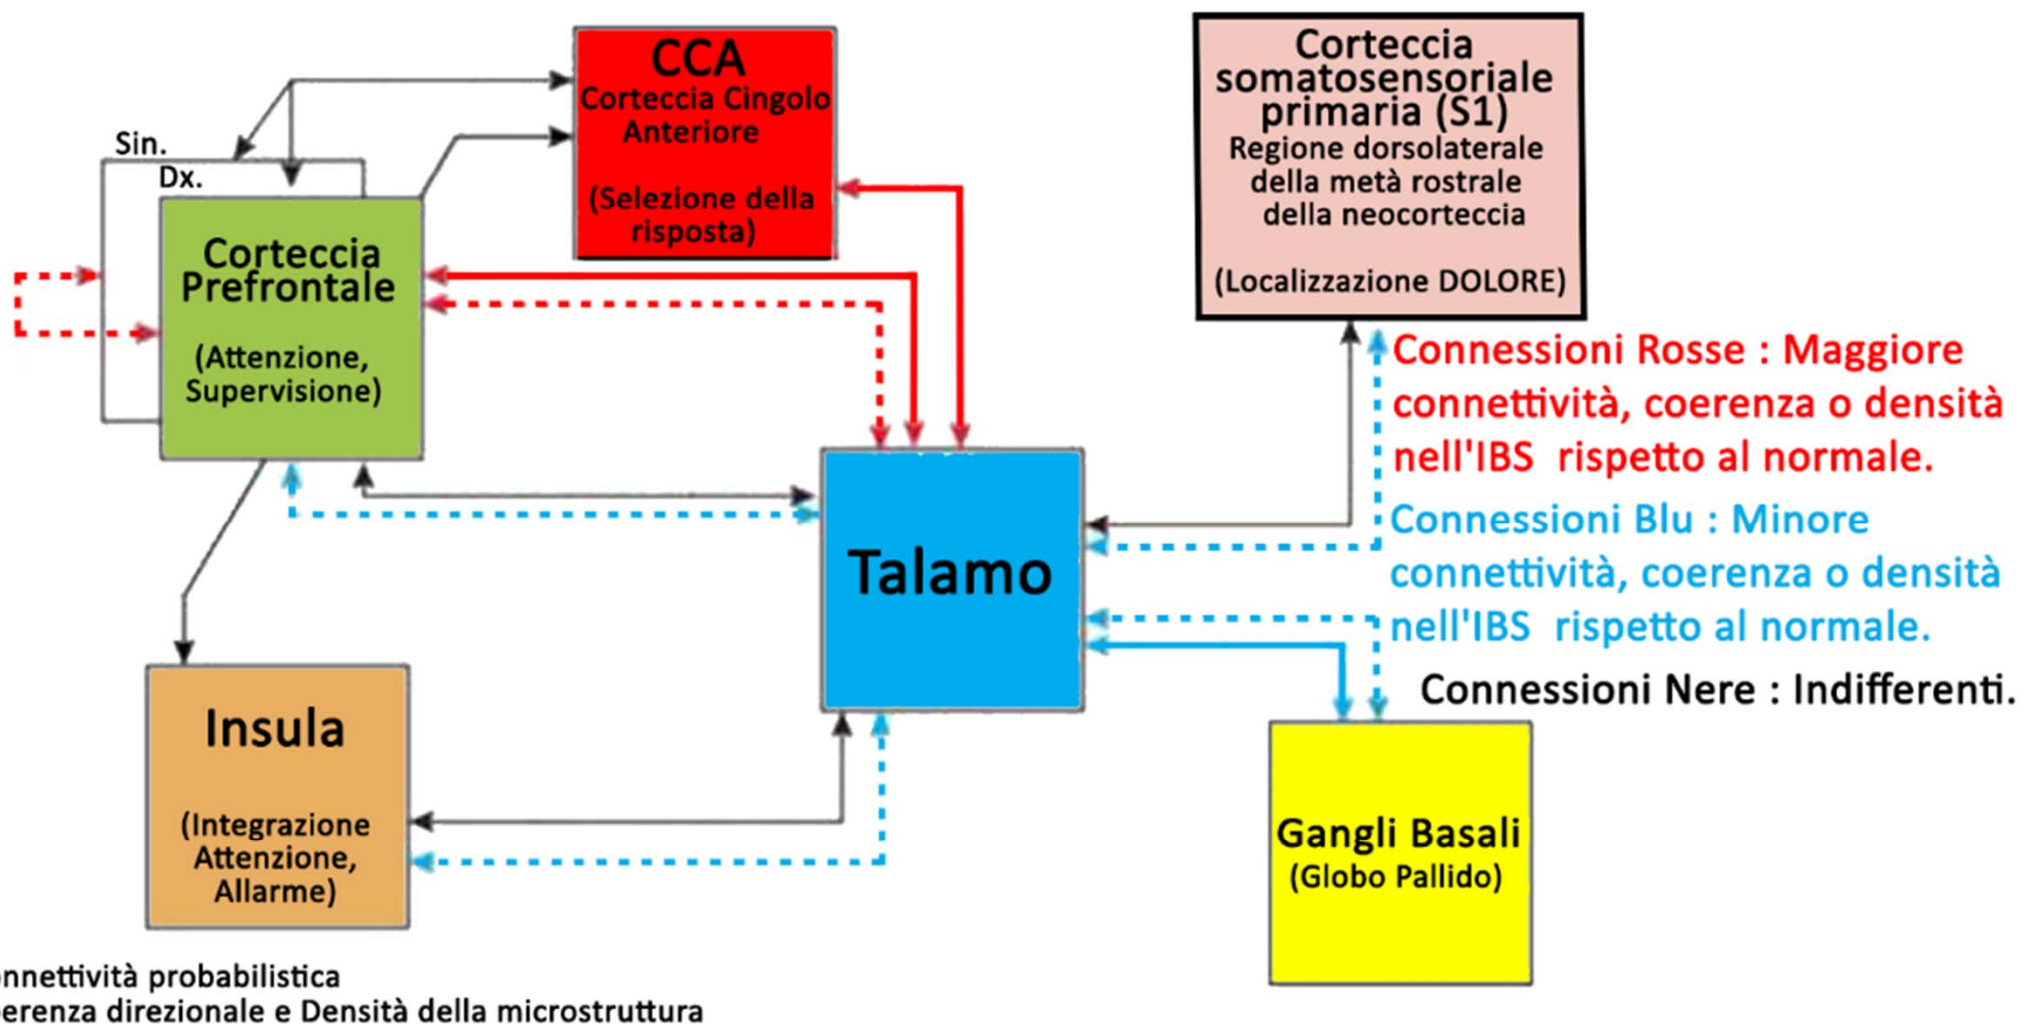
CCA
Corteccia Cingolo Anteriore

(Selezione della risposta)

Corteccia somatosensoriale primaria (S1)
Regione dorsolaterale della metà rostrale della neocorteccia

(Localizzazione DOLORE)

Sin.
Dx.

Corteccia Prefrontale

(Attenzione, Supervisione)

Connessioni Rosse : Maggiore connettività, coerenza o densità nell'IBS rispetto al normale.

Connessioni Blu : Minore connettività, coerenza o densità nell'IBS rispetto al normale.

Connessioni Nere : Indifferenti.

Talamo

Insula

(Integrazione Attenzione, Allarme)

Gangli Basali
(Globo Pallido)

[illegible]nnettività probabilistica
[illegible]erenza direzionale e Densità della microstruttura